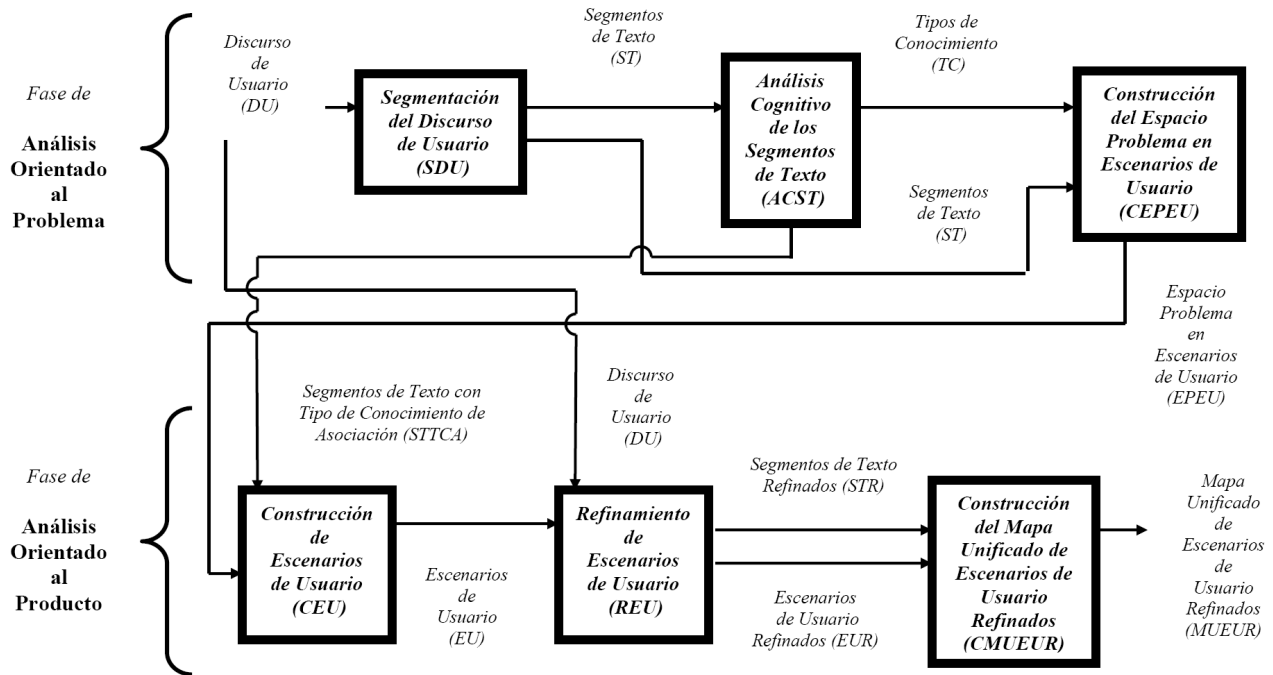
Fase de

Análisis Orientado al Problema

Discurso de Usuario (DU)

Segmentación del Discurso de Usuario (SDU)

Segmentos de Texto (ST)

Análisis Cognitivo de los Segmentos de Texto (ACST)

Tipos de Conocimiento (TC)

Construcción del Espacio Problema en Escenarios de Usuario (CEPEU)

Segmentos de Texto (ST)

Espacio Problema en Escenarios de Usuario (EPEU)

Segmentos de Texto con Tipo de Conocimiento de Asociación (STTCA)

Discurso de Usuario (DU)

Fase de

Análisis Orientado al Producto

Construcción de Escenarios de Usuario (CEU)

Escenarios de Usuario (EU)

Refinamiento de Escenarios de Usuario (REU)

Segmentos de Texto Refinados (STR)

Escenarios de Usuario Refinados (EUR)

Construcción del Mapa Unificado de Escenarios de Usuario Refinados (CMUEUR)

Mapa Unificado de Escenarios de Usuario Refinados (MUEUR)